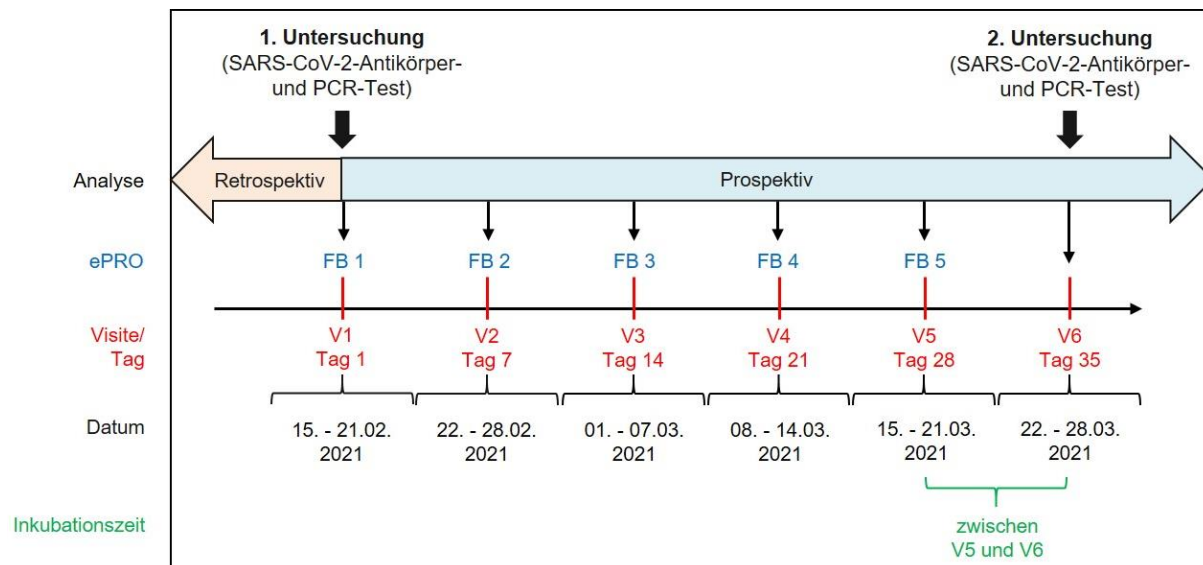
1. Untersuchung
(SARS-CoV-2-Antikörper- und PCR-Test)

2. Untersuchung
(SARS-CoV-2-Antikörper- und PCR-Test)

Analyse

Retrospektiv

Prospektiv

ePRO

FB 1

FB 2

FB 3

FB 4

FB 5

Visite/ Tag

V1 Tag 1

V2 Tag 7

V3 Tag 14

V4 Tag 21

V5 Tag 28

V6 Tag 35

Datum

15. - 21.02. 2021

22. - 28.02. 2021

01. - 07.03. 2021

08. - 14.03. 2021

15. - 21.03. 2021

22. - 28.03. 2021

Inkubationszeit

zwischen V5 und V6